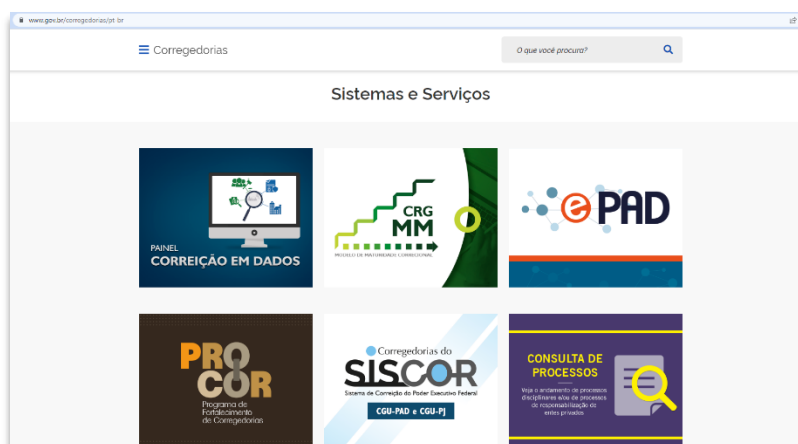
www.gov.br/corregedorias/pt-br

Corregedorias

O que você procura?

Sistemas e Serviços

PAINEL
CORREIÇÃO EM DADOS

CRG
MM
MODELO DE MATURIDADE CORRECIONAL

ePAD

PRO
COR
Programa de Fortalecimento de Corregedorias

Corregedorias do
SISCOR
Sistema de Correição do Poder Executivo Federal
CGU-PAD e CGU-PJ

CONSULTA DE PROCESSOS
Veja o andamento de processos disciplinares e/ou de processos de responsabilização de entes privados